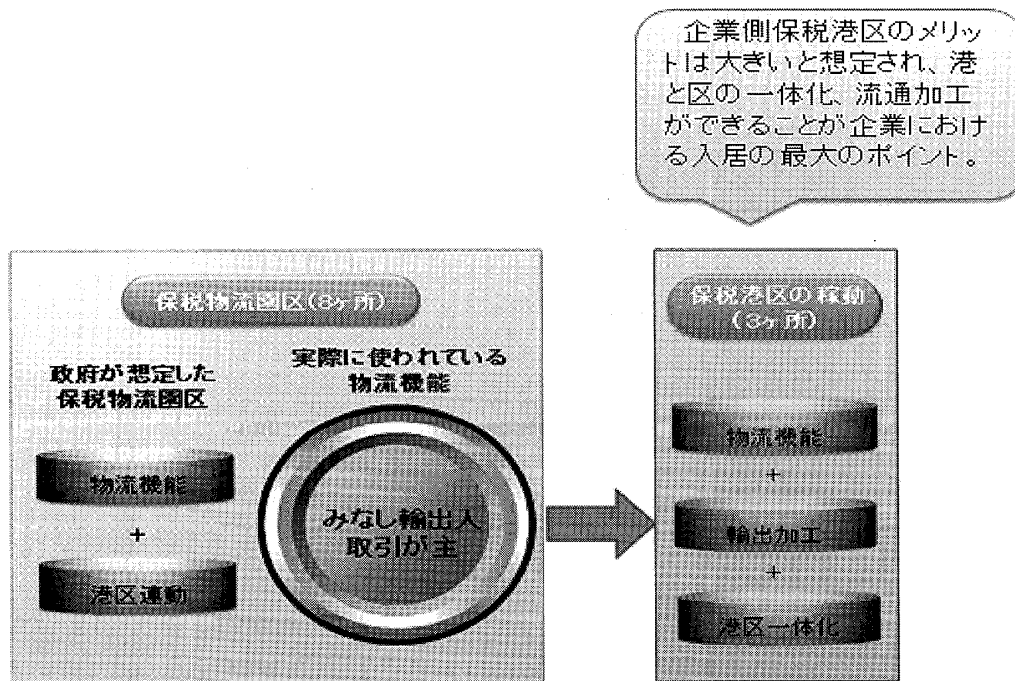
企業側保税港区のメリットは大きいと想定され、港と区の一体化、流通加工ができることが企業における入居の最大のポイント。

保税物流園区（8ヶ所）

政府が想定した保税物流園区

物流機能

+

港区連動

実際に使われている物流機能

みなし輸出入取引が主

保税港区の稼動（3ヶ所）

物流機能

+

輸出加工

+

港区一体化